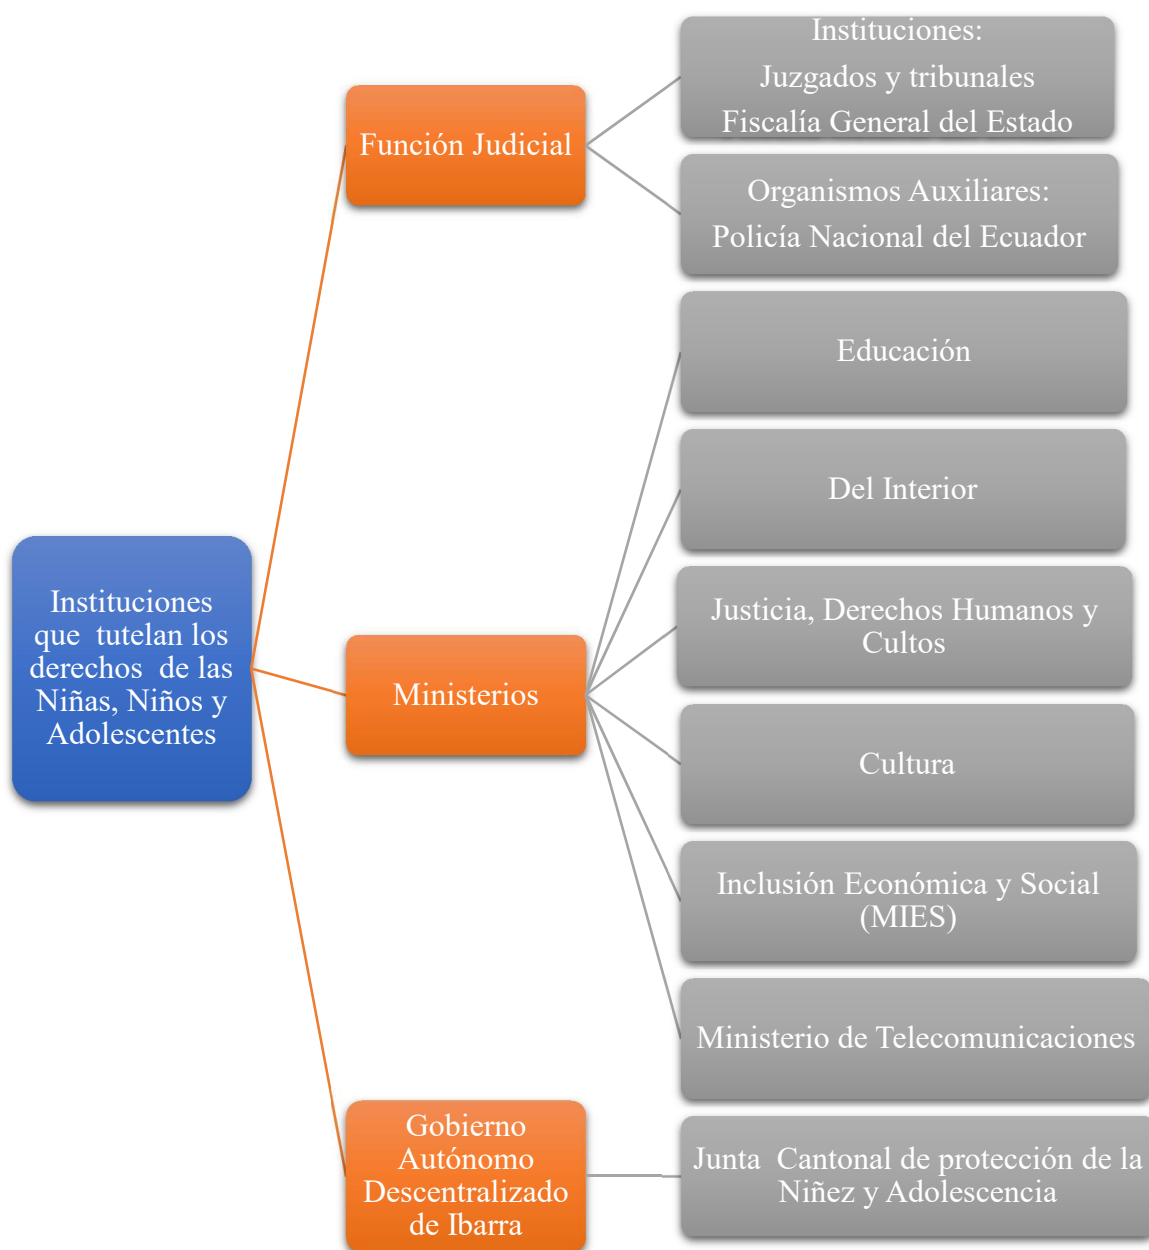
Instituciones que tutelan los derechos de las Niñas, Niños y Adolescentes

Función Judicial

Instituciones:
Juzgados y tribunales
Fiscalía General del Estado

Organismos Auxiliares:
Policía Nacional del Ecuador

Ministerios

Educación

Del Interior

Justicia, Derechos Humanos y Cultos

Cultura

Inclusión Económica y Social (MIES)

Ministerio de Telecomunicaciones

Gobierno Autónomo Descentralizado de Ibarra

Junta Cantonal de protección de la Niñez y Adolescencia